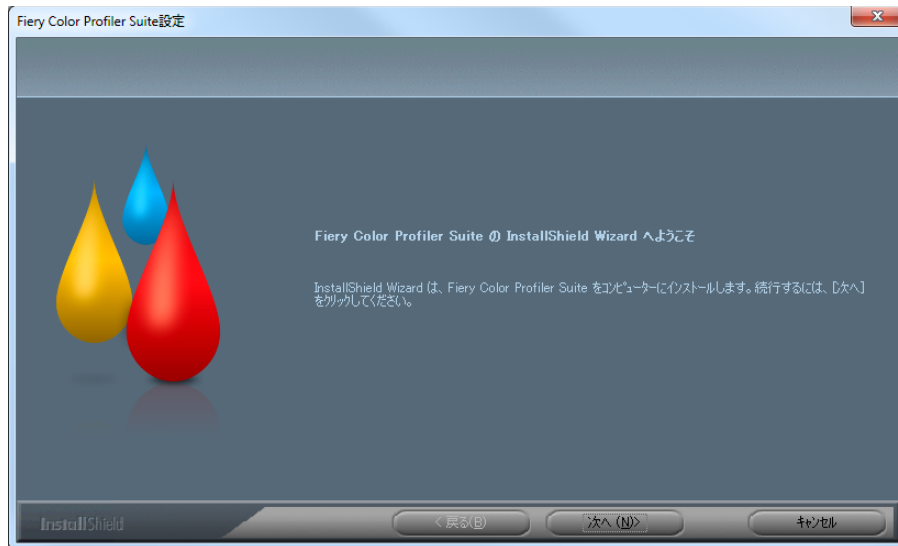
Fiery Color Profiler Suite設定

Fiery Color Profiler Suite の InstallShield Wizard へようこそ

InstallShield Wizard は、Fiery Color Profiler Suite をコンピューターにインストールします。続行するには、[次へ] をクリックしてください。

InstallShield

< 戻る(B)

次へ (N)>

キャンセル